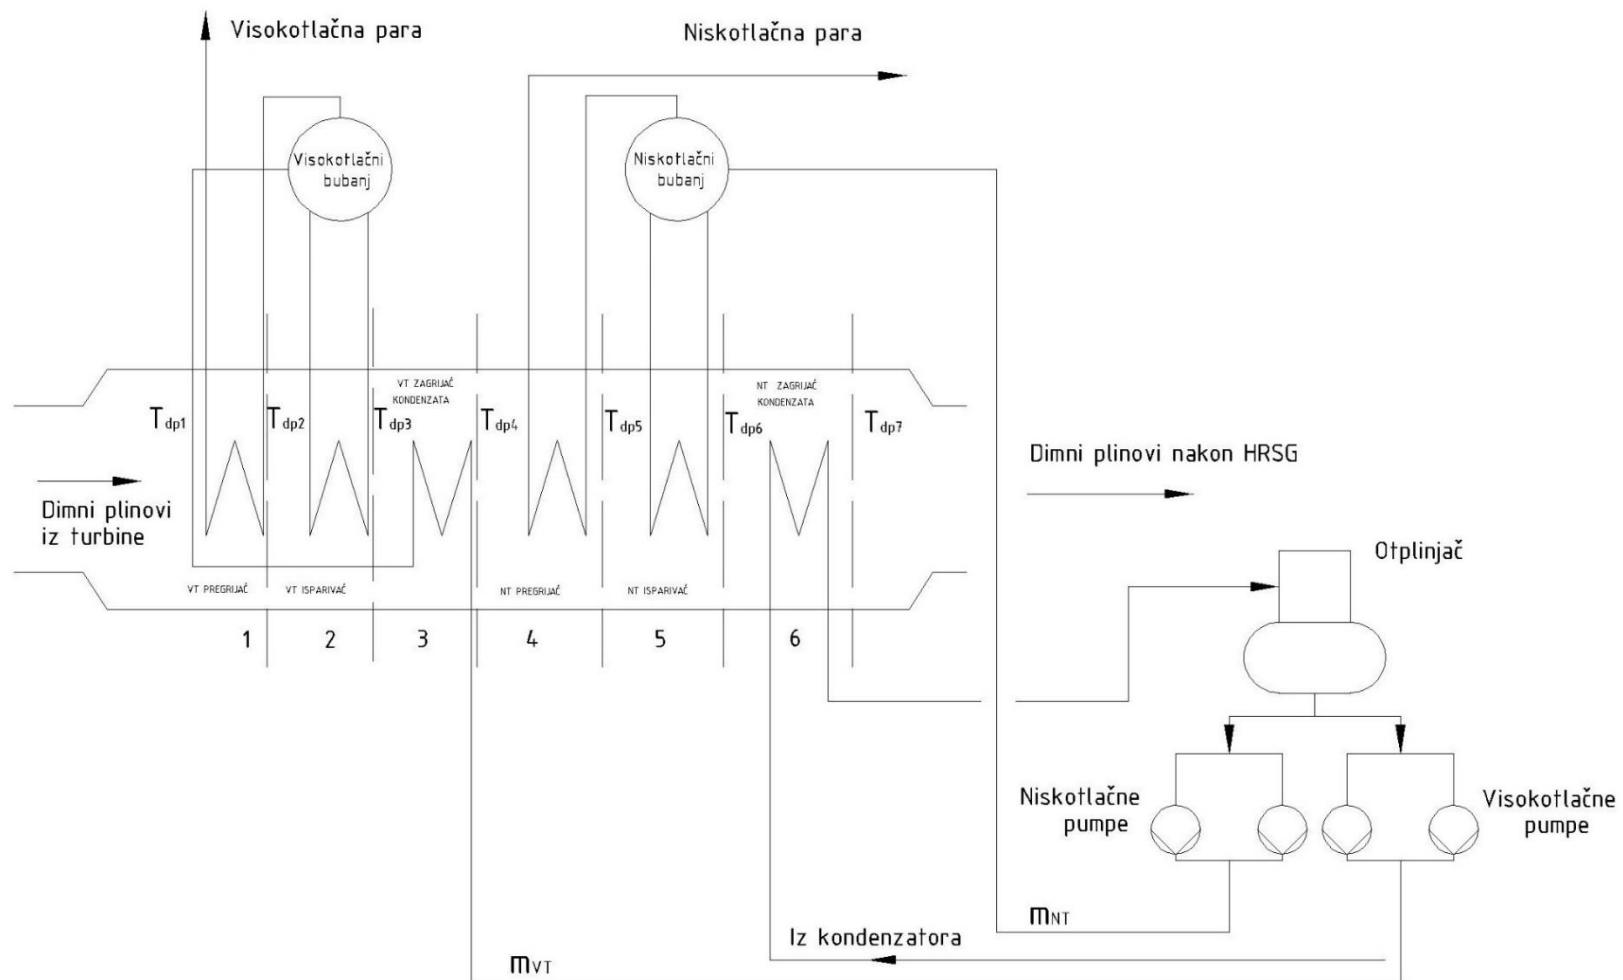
Visokotlačna para

Niskotlačna para

Visokotlačni bubanj

Niskotlačni bubanj

VT ZAGRIJAČ KONDENZATA

NT ZAGRIJAČ KONDENZATA

$T_{dp1}$ $T_{dp2}$ $T_{dp3}$ $T_{dp4}$ $T_{dp5}$ $T_{dp6}$ $T_{dp7}$

Dimni plinovi nakon HRSG

Dimni plinovi iz turbine

Otplinjač

VT PREGRIJAČ VT ISPARIVAČ NT PREGRIJAČ NT ISPARIVAČ

1 2 3 4 5 6

Niskotlačne pumpe

Visokotlačne pumpe

$m_{NT}$

Iz kondenzatora

$m_{VT}$